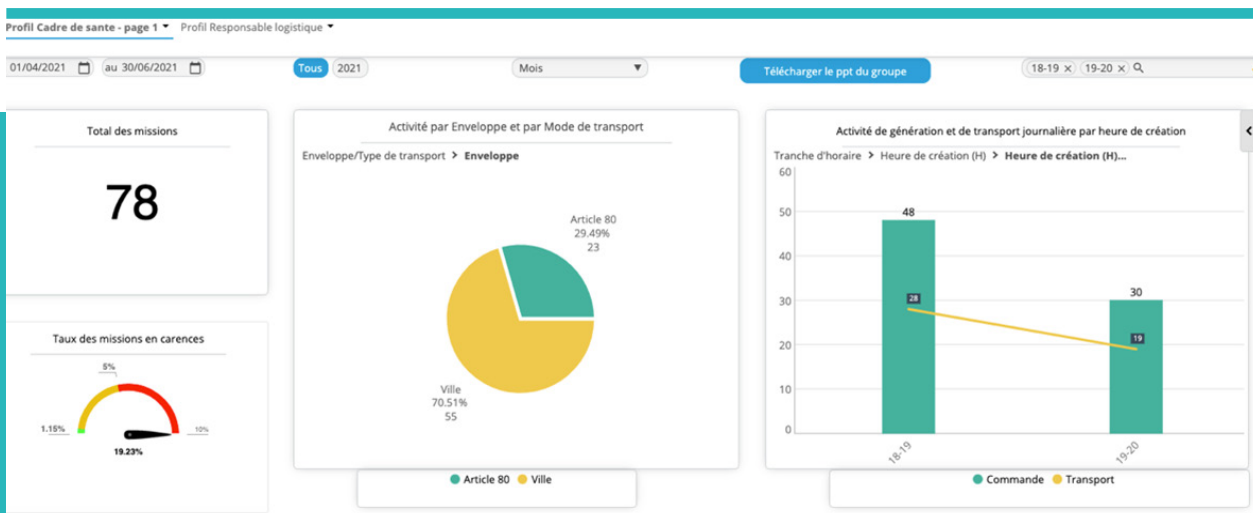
Profil Cadre de sante - page 1 ▾ Profil Responsable logistique ▾

01/04/2021 au 30/06/2021

Tous 2021

Mois

Télécharger le ppt du groupe

18-19 × 19-20 ×

Total des missions

78

Taux des missions en carences

5%

1.15%

10%

19.23%

Activité par Enveloppe et par Mode de transport

Enveloppe/Type de transport > Enveloppe

Article 80
29.49%
23

Ville
70.51%
55

Article 80 Ville

Activité de génération et de transport journalière par heure de création

Tranche d'horaire > Heure de création (H) > Heure de création (H)...

60
50
40
30
20
10
0

48
28
30
19

18-19
19-20

Commande Transport